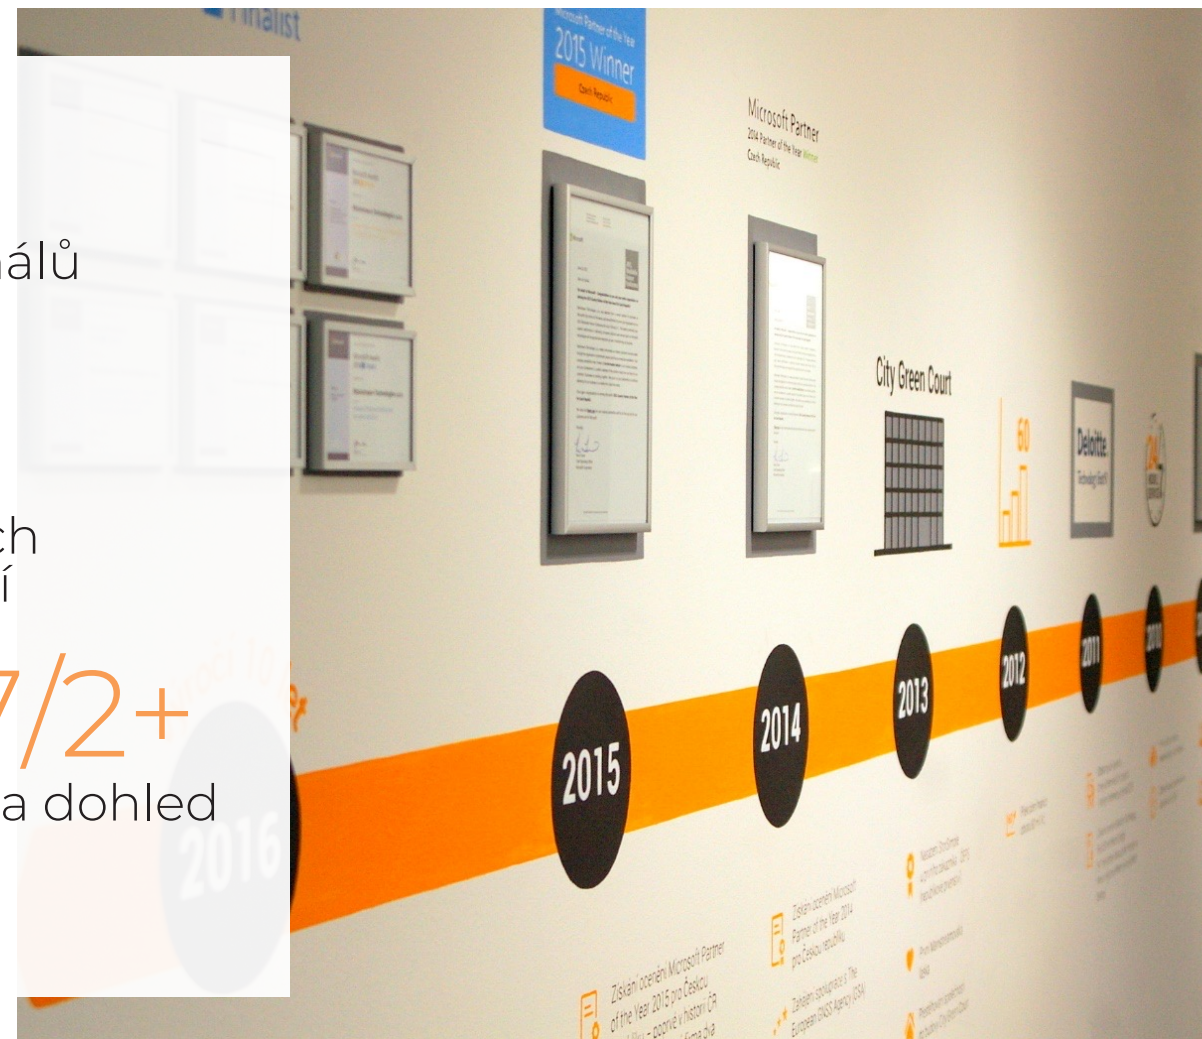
Finalist

álů

ch
í

7/2+
a dohled

Microsoft Partner of the Year
2015 Winner
Czech Republic

Microsoft Partner
2014 Partner of the Year Winner
Czech Republic

City Green Court

60

Deloitte.
Technology Fast 50

2016

2015

2014

2013

2012

2011

2010

Získání ocenění Microsoft Partner of the Year 2015 pro Českou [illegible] – poprvé v historii ČR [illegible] firma dva

Získání ocenění Microsoft Partner of the Year 2014 pro Českou republiku

Zahájení spolupráce s The European GNSS Agency (GSA)

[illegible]

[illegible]